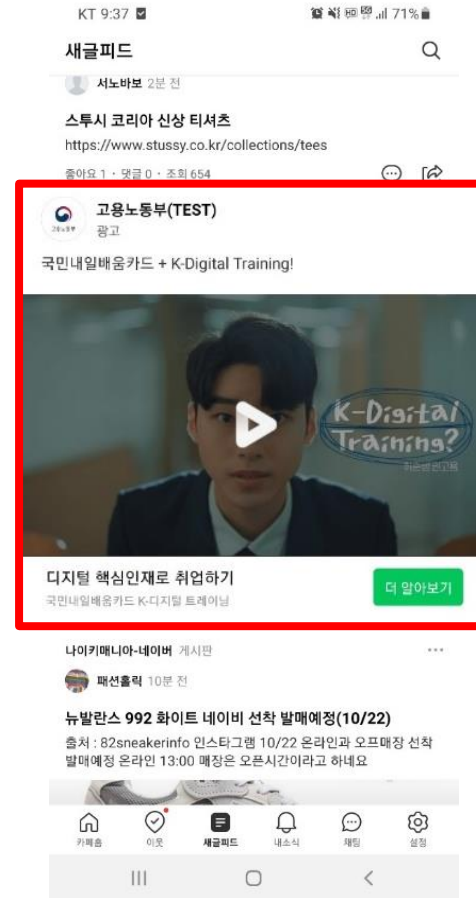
KT 9:37 71%

새글피드

서노바보 2분 전

스투시 코리아 신상 티셔츠

https://www.stussy.co.kr/collections/tees

좋아요 1 · 댓글 0 · 조회 654

고용노동부(TEST)
광고

국민내일배움카드 + K-Digital Training!

K-Digital Training?

디지털 핵심인재로 취업하기
국민내일배움카드 K-디지털 트레이닝

더 알아보기

나이키매니아-네이버 게시판

패션홀릭 10분 전

뉴발란스 992 화이트 네이비 선착 발매예정(10/22)

출처 : 82sneakerinfo 인스타그램 10/22 온라인과 오프매장 선착 발매예정 온라인 13:00 매장은 오픈시간이라고 하네요

카페홈 이웃 새글피드 내소식 채팅 설정